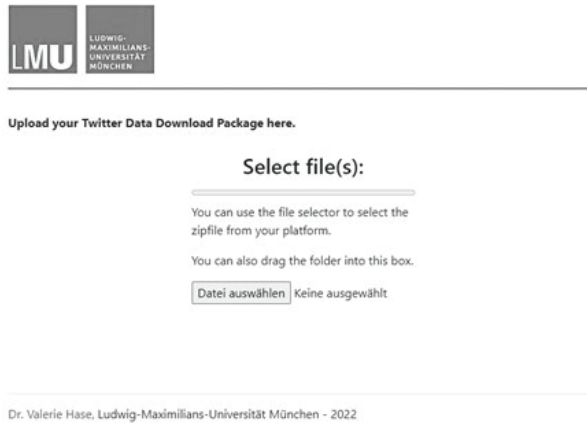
LMU LUDWIG-MAXIMILIANS-UNIVERSITÄT MÜNCHEN

Upload your Twitter Data Download Package here.

Select file(s):

You can use the file selector to select the zipfile from your platform.

You can also drag the folder into this box.

Datei auswählen Keine ausgewählt

Dr. Valerie Hase, Ludwig-Maximilians-Universität München - 2022